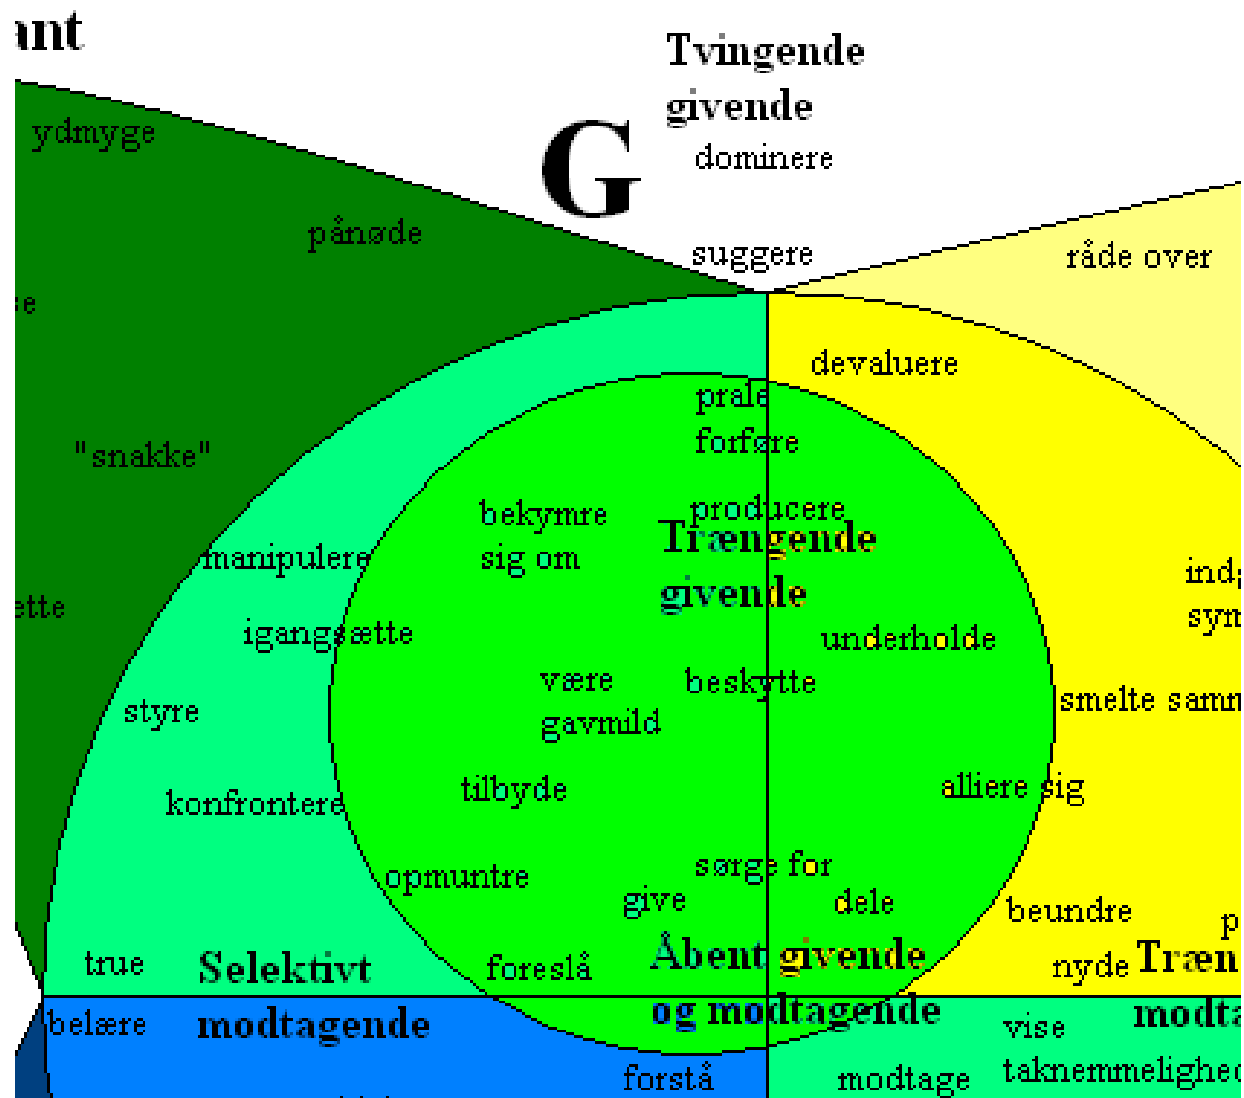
ant

Tvingende givende

G

dominere

ydmyge

pånøde

e

suggere

råde over

devaluere

"snakke"

prale

forføre

bekymre sig om

producere

Trængende givende

manipulere

ind

sym

ette

igangsætte

underholde

være gavmild

beskytte

styre

smelte samm

tilbyde

alliere sig

konfrontere

opmuntre

sørge for

give

dele

beundre

p

true

Selektivt

foreslå

Åbent givende

nyde

Træn

belære

modtagende

og modtagende

vise

modta

forstå

modtage

taknemmelighed